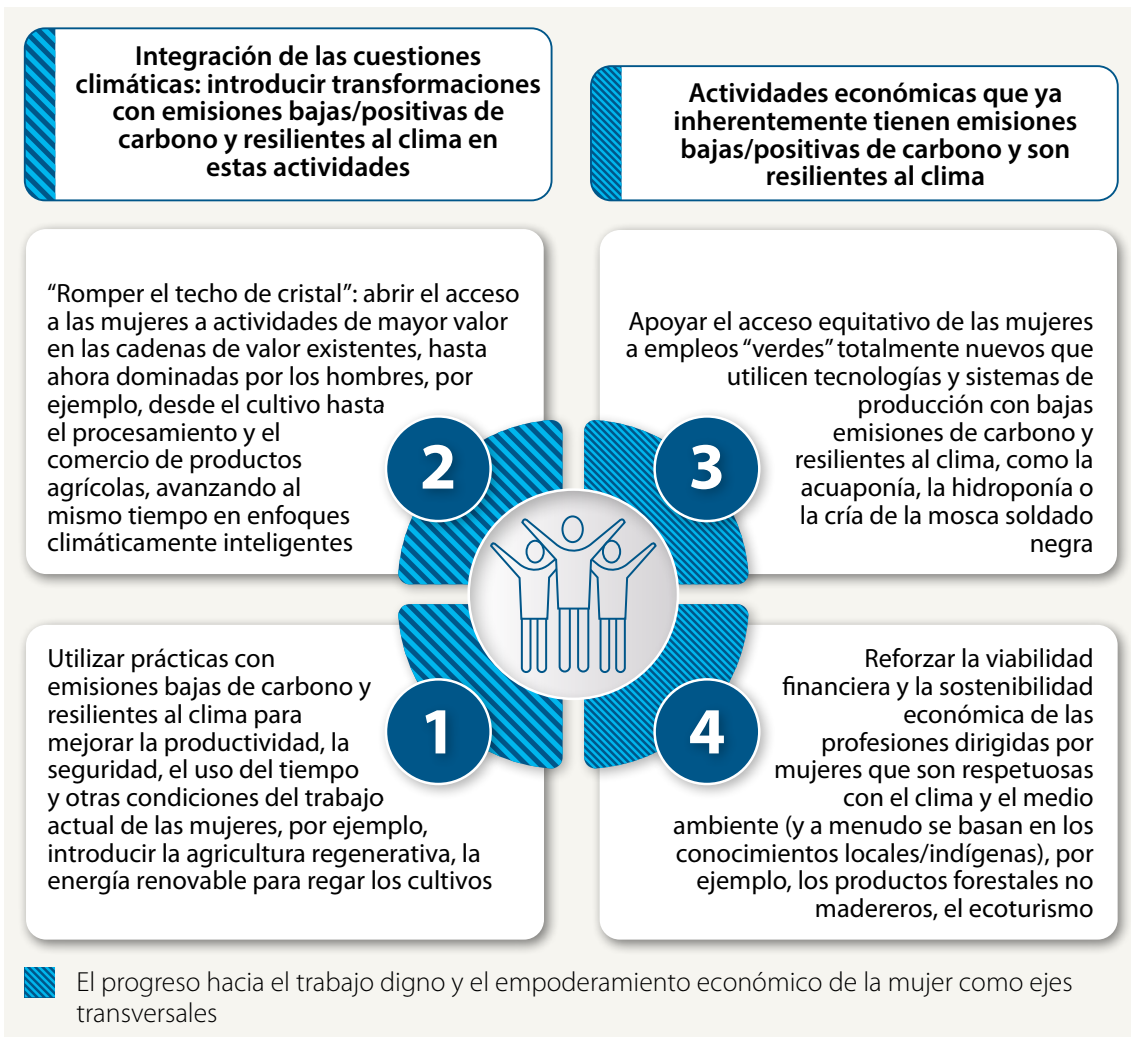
Integración de las cuestiones climáticas: introducir transformaciones con emisiones bajas/positivas de carbono y resilientes al clima en estas actividades

Actividades económicas que ya inherentemente tienen emisiones bajas/positivas de carbono y son resilientes al clima

2

“Romper el techo de cristal”: abrir el acceso a las mujeres a actividades de mayor valor en las cadenas de valor existentes, hasta ahora dominadas por los hombres, por ejemplo, desde el cultivo hasta el procesamiento y el comercio de productos agrícolas, avanzando al mismo tiempo en enfoques climáticamente inteligentes

3

Apoyar el acceso equitativo de las mujeres a empleos “verdes” totalmente nuevos que utilicen tecnologías y sistemas de producción con bajas emisiones de carbono y resilientes al clima, como la acuaponía, la hidroponía o la cría de la mosca soldado negra

1

Utilizar prácticas con emisiones bajas de carbono y resilientes al clima para mejorar la productividad, la seguridad, el uso del tiempo y otras condiciones del trabajo actual de las mujeres, por ejemplo, introducir la agricultura regenerativa, la energía renovable para regar los cultivos

4

Reforzar la viabilidad financiera y la sostenibilidad económica de las profesiones dirigidas por mujeres que son respetuosas con el clima y el medio ambiente (y a menudo se basan en los conocimientos locales/indígenas), por ejemplo, los productos forestales no madereros, el ecoturismo

El progreso hacia el trabajo digno y el empoderamiento económico de la mujer como ejes transversales